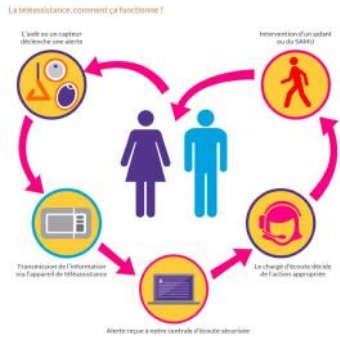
La téléassistance, comment ça fonctionne ?

L'aidé ou un capteur déclenche une alerte

Intervention d'un aidant ou du SAMU

Transmission de l'information via l'appareil de téléassistance

Le chargé d'écoute décide de l'action appropriée

Alerte reçue à notre centrale d'écoute sécurisée